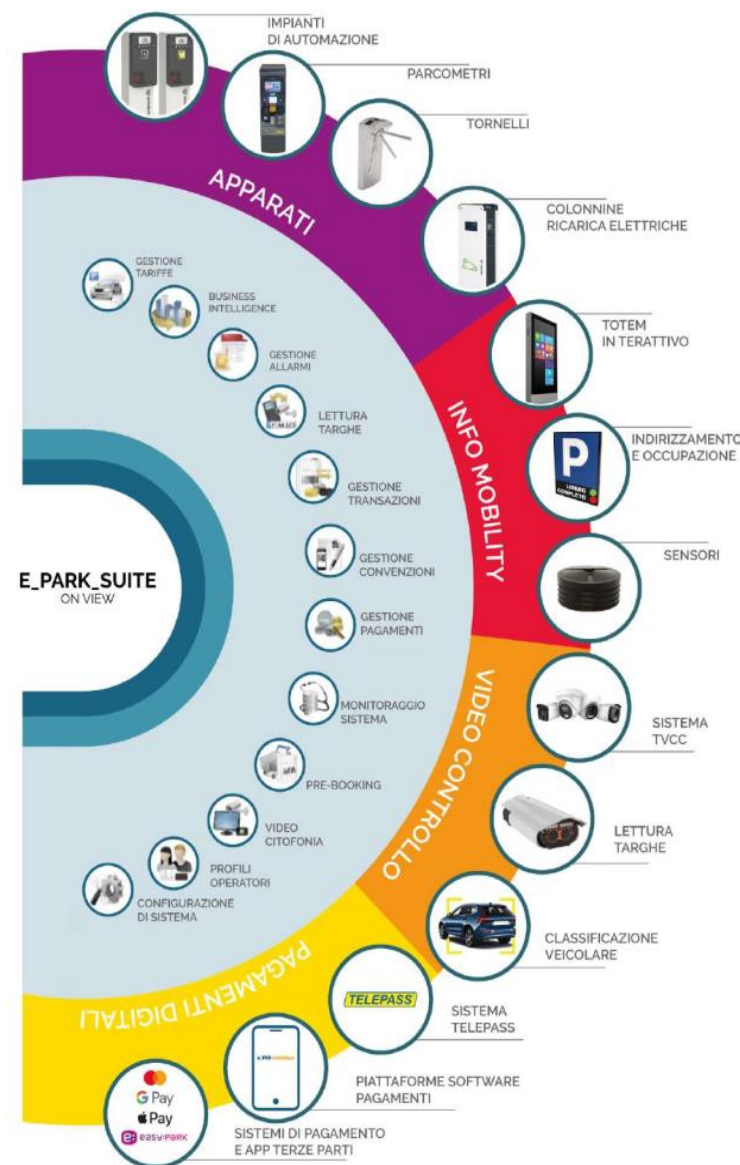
IMPIANTI DI AUTOMAZIONE

PARCOMETRI

TORNELLI

COLONNINE RICARICA ELETTRICHE

TOTEM IN TERATTIVO

INDIRIZZAMENTO E OCCUPAZIONE

SENSORI

SISTEMA TVCC

LETTURA TARGHE

CLASSIFICAZIONE VEICOLARE

SISTEMA TELEPASS

PIATTAFORME SOFTWARE PAGAMENTI

SISTEMI DI PAGAMENTO E APP TERZE PARTI

APPARATI

INFO MOBILITY

VIDEO CONTROLLO

PAGAMENTI DIGITALI

GESTIONE TARIFFE

BUSINESS INTELLIGENCE

GESTIONE ALLARMI

LETTURA TARGHE

GESTIONE TRANSAZIONI

GESTIONE CONVENZIONI

GESTIONE PAGAMENTI

MONITORAGGIO SISTEMA

PRE-BOOKING

VIDEO CITOFONIA

PROFILI OPERATORI

CONFIGURAZIONE DI SISTEMA

E_PARK_SUITE
ON VIEW

P
LIBERO COMPLETO

TELEPASS

G Pay
Pay
easypark